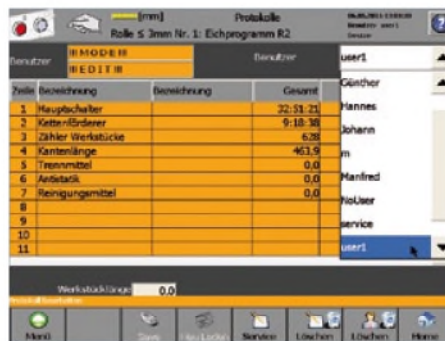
[mm]
Rolle S 3mm Nr. 1: Eichprogramm R2

Protokolle

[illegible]

Benutzer

#MODER#
#EDIT#

Benutzer

user1

| Zeile | Bezeichnung | Bezeichnung | Gesamt |
|---|---|---|---|
| 1 | Hauptschalter | | 32:51:21 |
| 2 | Kettenförderer | | 9:18:38 |
| 3 | Zähler Werkstücke | | 628 |
| 4 | Kantenlänge | | 463.9 |
| 5 | Trennmittel | | 0.0 |
| 6 | Antistatik | | 0.0 |
| 7 | Reinigungsmittel | | 0.0 |
| 8 | | | |
| 9 | | | |
| 10 | | | |
| 11 | | | |

Günther
Hannes
Johann
m
Manfred
NoUser
service
user1

Werkstücklänge 0.0

Protokoll bearbeiten

Menü
Save
No Locks
Service
Löschen
Löschen
Home